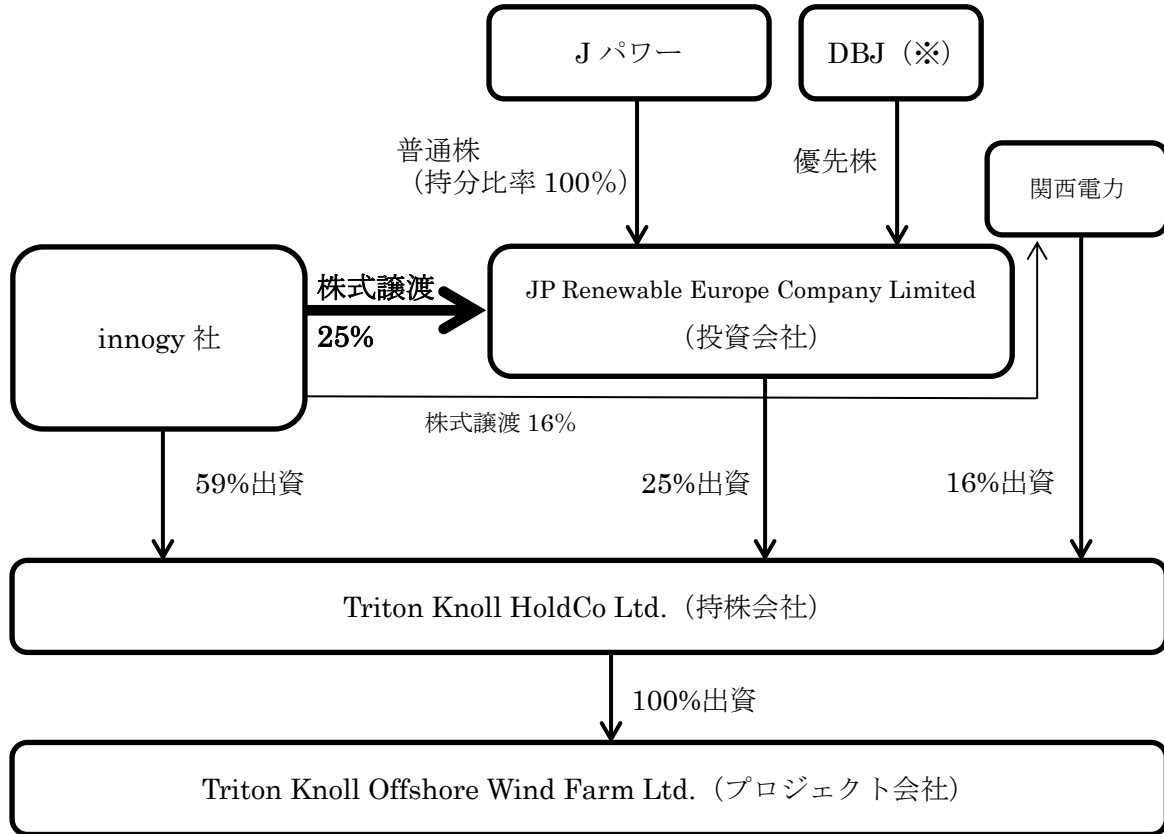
J パワー

DBJ（※）

普通株（持分比率 100%）

優先株

関西電力

innogy 社

株式譲渡 25%

JP Renewable Europe Company Limited（投資会社）

株式譲渡 16%

59%出資

25%出資

16%出資

Triton Knoll HoldCo Ltd.（持株会社）

100%出資

Triton Knoll Offshore Wind Farm Ltd.（プロジェクト会社）